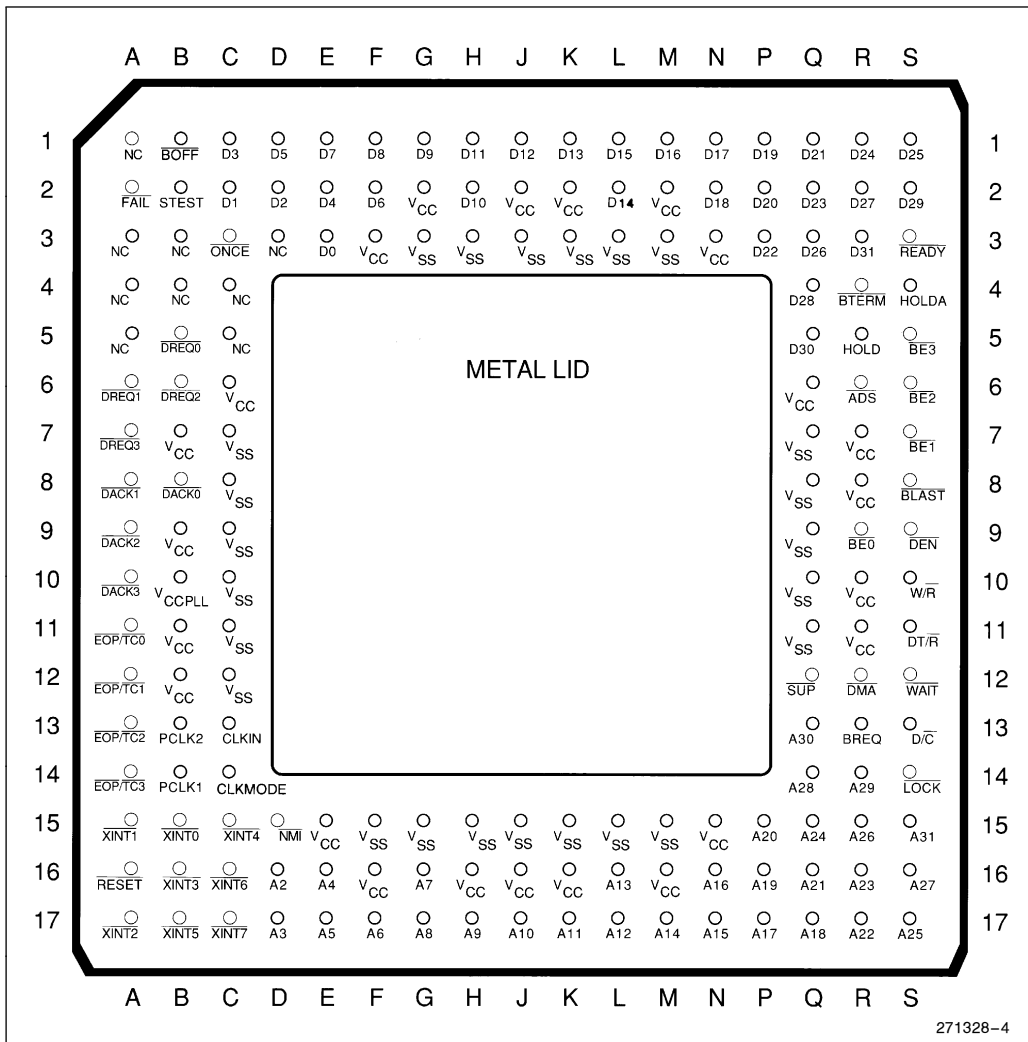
A B C D E F G H J K L M N P Q R S

1 NC $\overline{BOFF}$ D3 D5 D7 D8 D9 D11 D12 D13 D15 D16 D17 D19 D21 D24 D25 1

2 $\overline{FAIL}$ STEST D1 D2 D4 D6 $V_{CC}$ D10 $V_{CC}$ $V_{CC}$ D14 $V_{CC}$ D18 D20 D23 D27 D29 2

3 NC NC $\overline{ONCE}$ NC D0 $V_{CC}$ $V_{SS}$ $V_{SS}$ $V_{SS}$ $V_{SS}$ $V_{SS}$ $V_{SS}$ $V_{CC}$ D22 D26 D31 $\overline{READY}$ 3

4 NC NC NC D28 $\overline{BTERM}$ HOLDA 4

5 NC $\overline{DREQ0}$ NC D30 HOLD $\overline{BE3}$ 5

METAL LID

6 $\overline{DREQ1}$ $\overline{DREQ2}$ $V_{CC}$ $V_{CC}$ $\overline{ADS}$ $\overline{BE2}$ 6

7 $\overline{DREQ3}$ $V_{CC}$ $V_{SS}$ $V_{SS}$ $V_{CC}$ $\overline{BE1}$ 7

8 $\overline{DACK1}$ $\overline{DACK0}$ $V_{SS}$ $V_{SS}$ $V_{CC}$ $\overline{BLAST}$ 8

9 $\overline{DACK2}$ $V_{CC}$ $V_{SS}$ $V_{SS}$ $\overline{BE0}$ $\overline{DEN}$ 9

10 $\overline{DACK3}$ $V_{CCPLL}$ $V_{SS}$ $V_{SS}$ $V_{CC}$ $W/\overline{R}$ 10

11 $\overline{EOP/TC0}$ $V_{CC}$ $V_{SS}$ $V_{SS}$ $V_{CC}$ $DT/\overline{R}$ 11

12 $\overline{EOP/TC1}$ $V_{CC}$ $V_{SS}$ $\overline{SUP}$ $\overline{DMA}$ $\overline{WAIT}$ 12

13 $\overline{EOP/TC2}$ PCLK2 CLKIN A30 BREQ $D/\overline{C}$ 13

14 $\overline{EOP/TC3}$ PCLK1 CLKMODE A28 A29 $\overline{LOCK}$ 14

15 $\overline{XINT1}$ $\overline{XINT0}$ $\overline{XINT4}$ $\overline{NMI}$ $V_{CC}$ $V_{SS}$ $V_{SS}$ $V_{SS}$ $V_{SS}$ $V_{SS}$ $V_{SS}$ $V_{SS}$ $V_{CC}$ A20 A24 A26 A31 15

16 $\overline{RESET}$ $\overline{XINT3}$ $\overline{XINT6}$ A2 A4 $V_{CC}$ A7 $V_{CC}$ $V_{CC}$ $V_{CC}$ A13 $V_{CC}$ A16 A19 A21 A23 A27 16

17 $\overline{XINT2}$ $\overline{XINT5}$ $\overline{XINT7}$ A3 A5 A6 A8 A9 A10 A11 A12 A14 A15 A17 A18 A22 A25 17

A B C D E F G H J K L M N P Q R S

271328–4